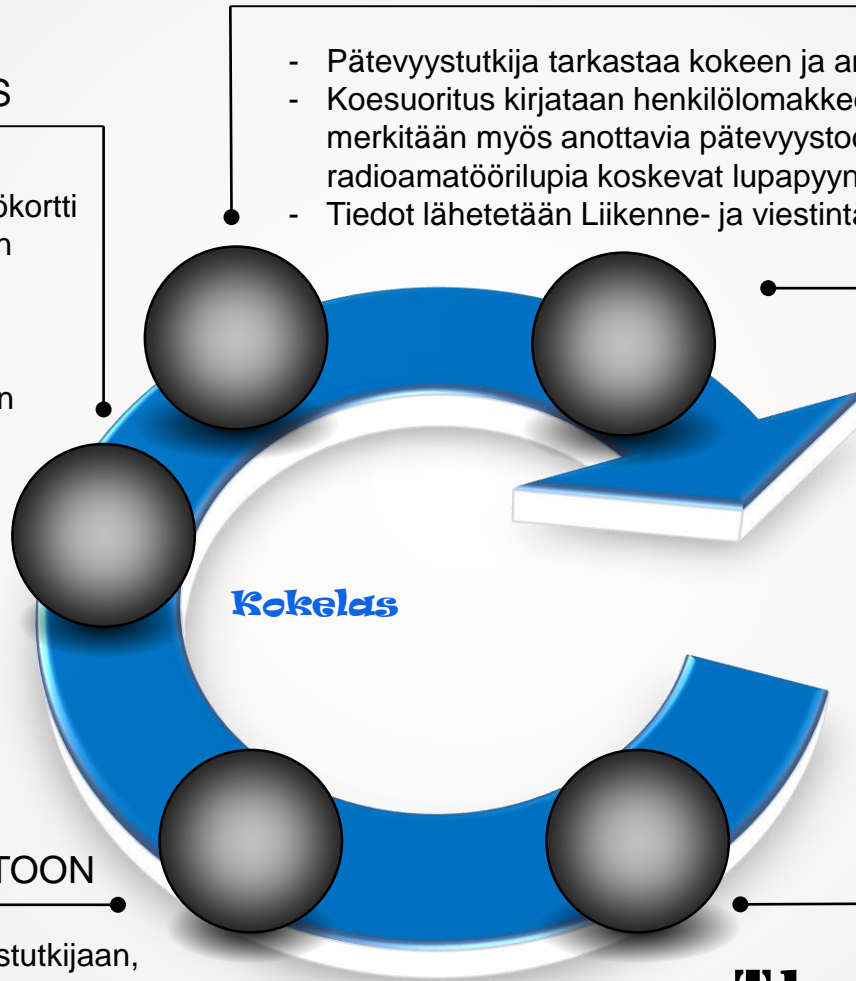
S

ökortti
n

n

- Pätevyystutkija tarkastaa kokeen ja ar
- Koesuoritus kirjataan henkilölomakke
merkitään myös anottavia pätevyysto
radioamatöörilupia koskevat lupapyyn
- Tiedot lähetetään Liikenne- ja viestinta

Kokelas

TOON

stutkijaan,